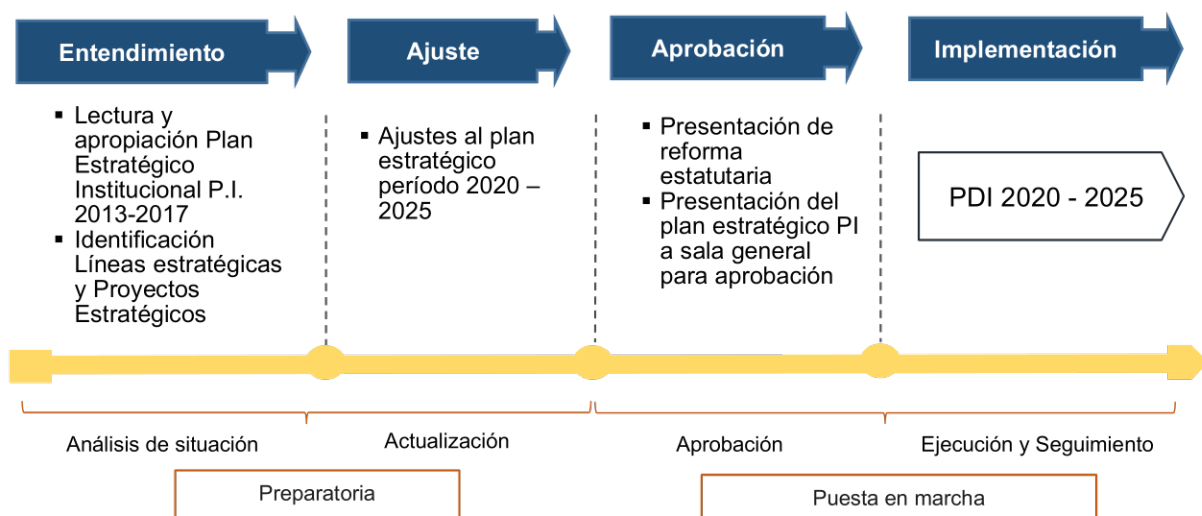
Entendimiento

Ajuste

Aprobación

Implementación

▪ Lectura y apropiación Plan Estratégico Institucional P.I. 2013-2017
▪ Identificación Líneas estratégicas y Proyectos Estratégicos

▪ Ajustes al plan estratégico período 2020 – 2025

▪ Presentación de reforma estatutaria
▪ Presentación del plan estratégico PI a sala general para aprobación

PDI 2020 - 2025

Análisis de situación

Actualización

Aprobación

Ejecución y Seguimiento

Preparatoria

Puesta en marcha